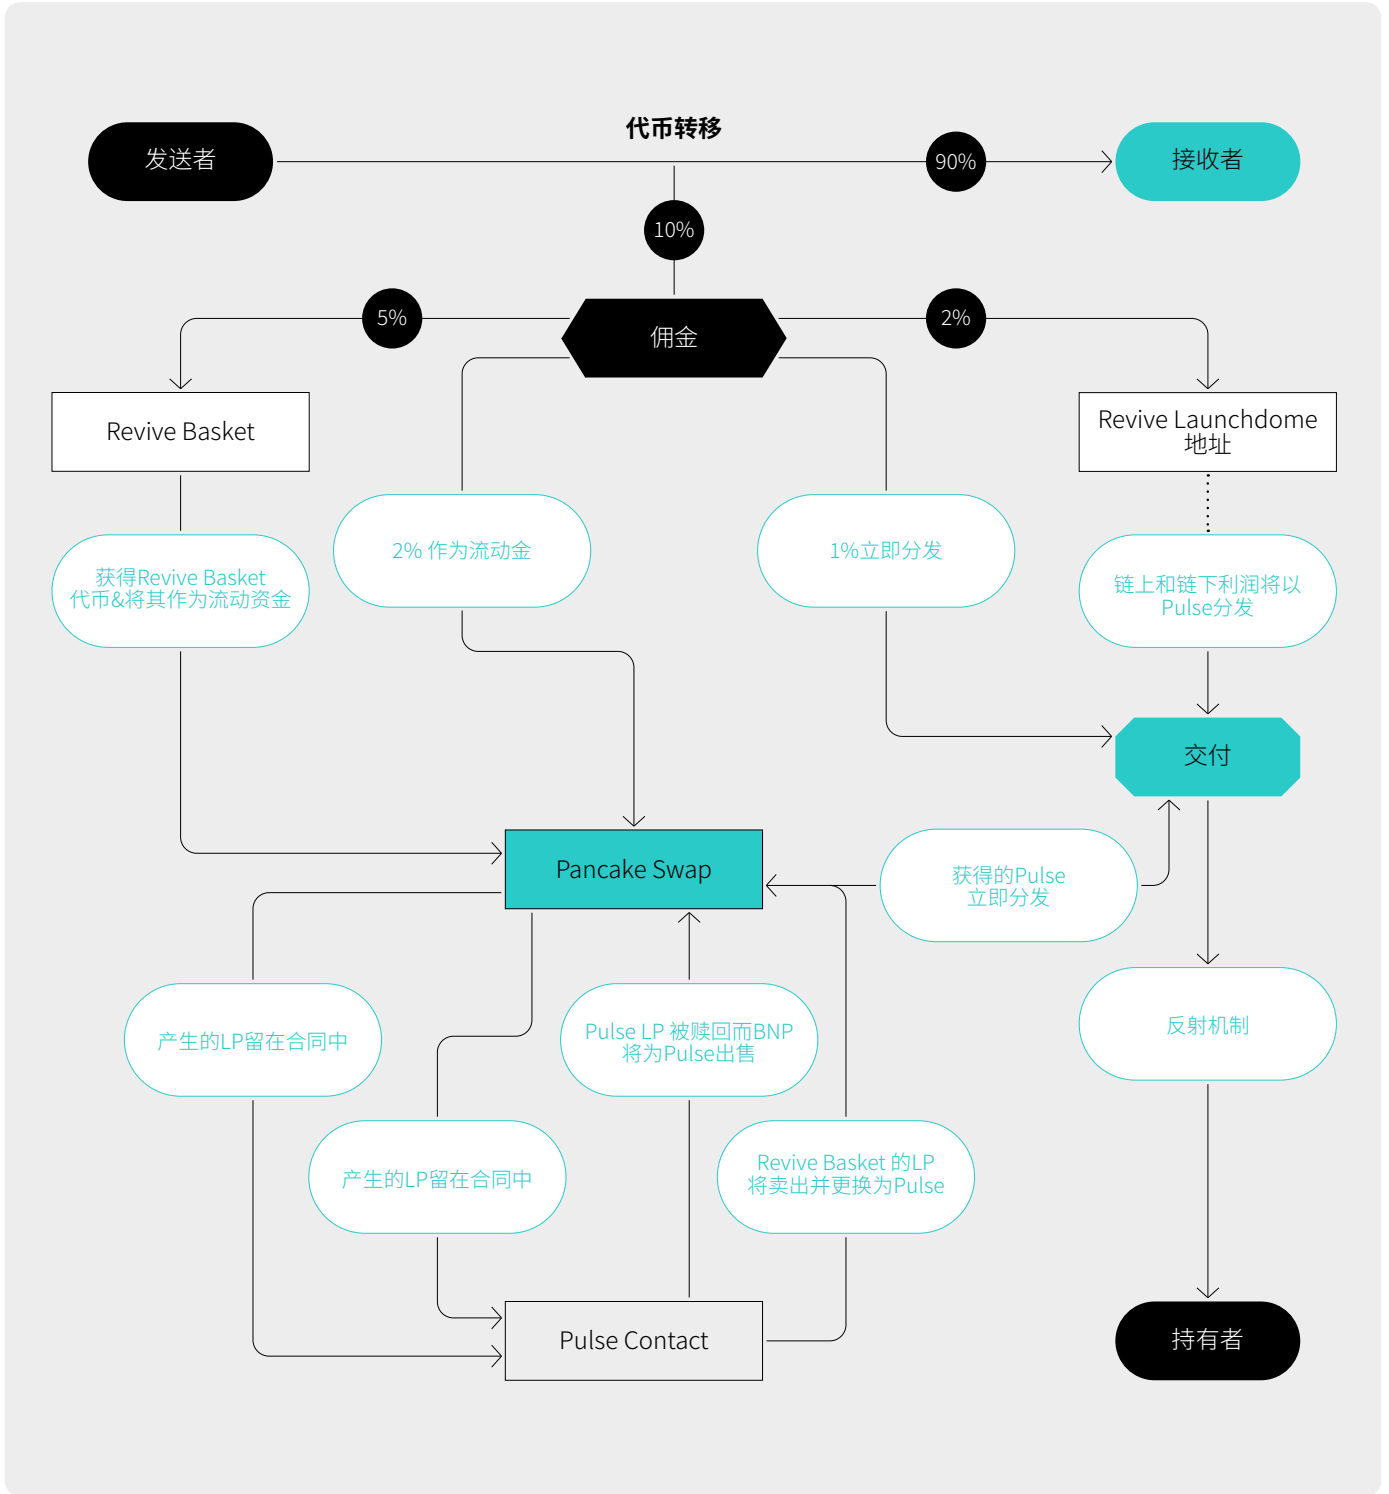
代币转移

发送者

90%

接收者

10%

5%

佣金

2%

Revive Basket

Revive Launchdome 地址

获得Revive Basket 代币&将其作为流动资金

2% 作为流动金

1%立即分发

链上和链下利润将以Pulse分发

交付

Pancake Swap

获得的Pulse 立即分发

产生的LP留在合同中

Pulse LP 被赎回而BNP 将为Pulse出售

反射机制

产生的LP留在合同中

Revive Basket 的LP 将卖出并更换为Pulse

Pulse Contact

持有者